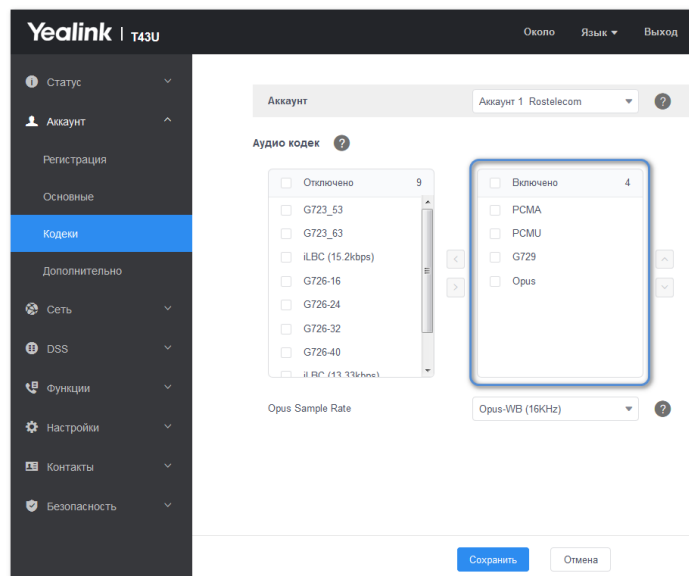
Yealink | T43U

Около Язык Выход

Статус
Аккаунт
Регистрация
Основные
Кодеки
Дополнительно
Сеть
DSS
Функции
Настройки
Контакты
Безопасность

Аккаунт | Аккаунт 1 Rostelecom

Аудио кодек

| Отключено | 9 |
|---|---|
| G723_53 | |
| G723_63 | |
| iLBC (15.2kbps) | |
| G726-16 | |
| G726-24 | |
| G726-32 | |
| G726-40 | |
| iLBC (13.33kbps) | |

| Включено | 4 |
|---|---|
| PCMA | |
| PCMU | |
| G729 | |
| Opus | |

Opus Sample Rate | Opus-WB (16KHz)

Сохранить Отмена